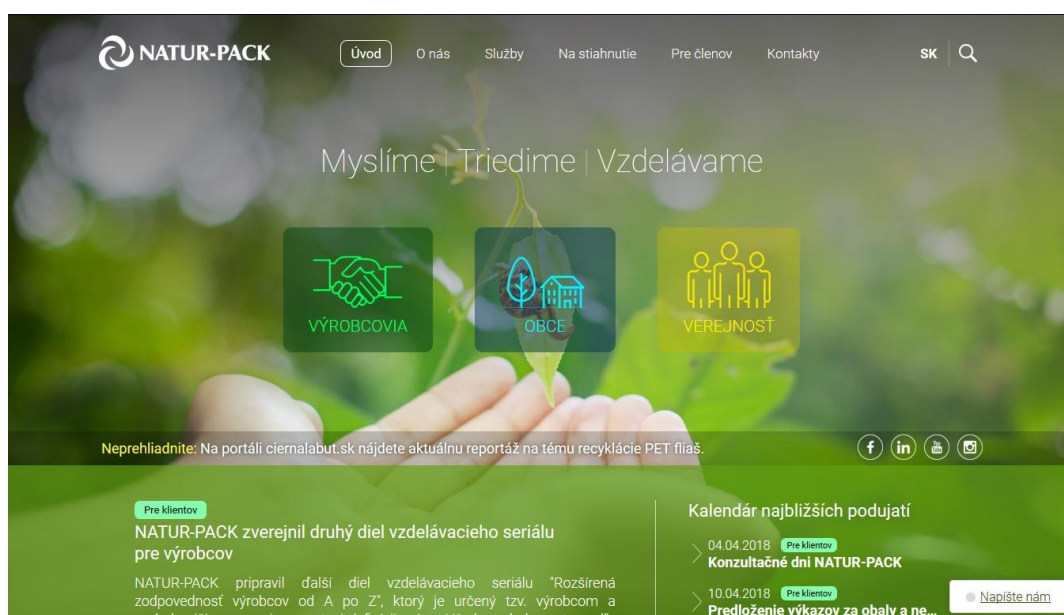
NATUR-PACK

Úvod O nás Služby Na stiahnutie Pre členov Kontakty SK

Myslíme | Triedime | Vzdelávame

VÝROBCOVIA

OBCE

VEREJNOSŤ

Neprehliadnite: Na portáli ciernalabut.sk nájdete aktuálnu reportáž na tému recyklácie PET fliaš.

Pre klientov

NATUR-PACK zverejnil druhý diel vzdelávacieho seriálu pre výrobcov

NATUR-PACK pripravil ďalší diel vzdelávacieho seriálu "Rozšírená zodpovednosť výrobcov od A po Z", ktorý je určený tzv. výrobcom a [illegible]

Kalendár najbližších podujatí

04.04.2018 Pre klientov
Konzultačné dni NATUR-PACK

10.04.2018 Pre klientov
Predloženie výkazov za obaly a ne...

Napíšte nám